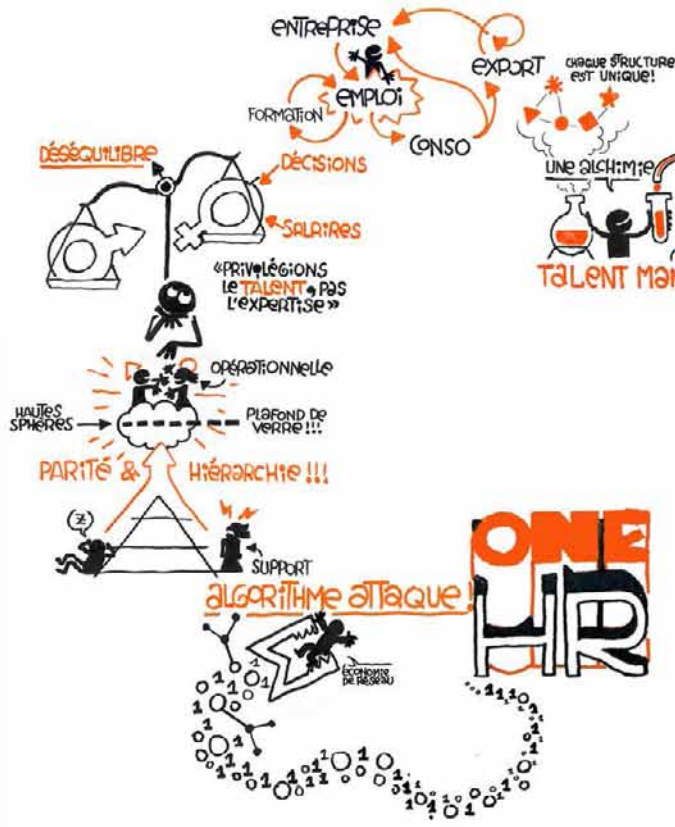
ENTREPRISE
EMPLOI
FORMATION
EXPORT
CONSO
CHAQUE STRUCTURE EST UNIQUE!
UNE ALCHIMIE
TALENT MA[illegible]
DÉSÉQUILIBRE
DÉCISIONS
SALAIRES
«PRIVILÉGIONS LE TALENT, PAS L'EXPERTISE»
OPÉRATIONNELLE
HAUTES SPHÈRES
PLAFOND DE VERRE!!!
PARITÉ & HIÉRARCHIE!!!
Z
SUPPORT
ALGORITHME ATTAQUE!
ÉCONOMIE DE RÉSEAU
ONE HR